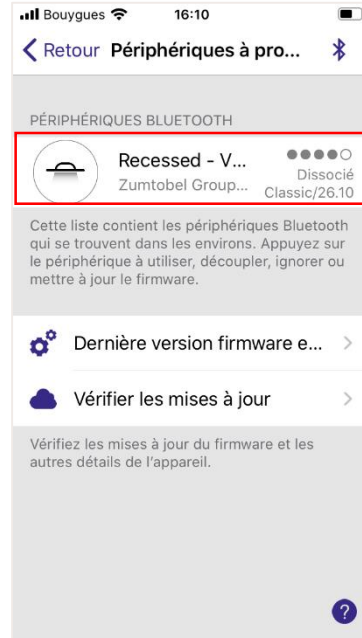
Bouygues 16:10

Retour Périphériques à pro...

PÉRIPHÉRIQUES BLUETOOTH

Recessed - V...
Zumtobel Group...
Dissocié
Classic/26.10

Cette liste contient les périphériques Bluetooth qui se trouvent dans les environs. Appuyez sur le périphérique à utiliser, découpler, ignorer ou mettre à jour le firmware.

Dernière version firmware e...

Vérifier les mises à jour

Vérifiez les mises à jour du firmware et les autres détails de l'appareil.

?